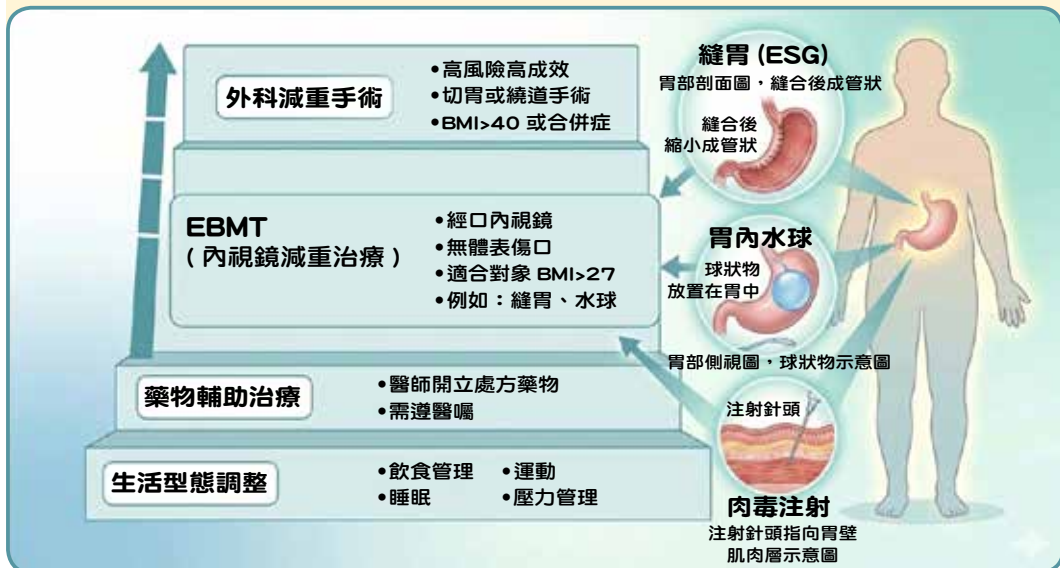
外科減重手術

•高風險高成效
•切胃或繞道手術
•BMI>40 或合併症

EBMT
（內視鏡減重治療）

•經口內視鏡
•無體表傷口
•適合對象 BMI>27
•例如：縫胃、水球

藥物輔助治療

•醫師開立處方藥物
•需遵醫囑

生活型態調整

•飲食管理 •運動
•睡眠 •壓力管理

縫胃 (ESG)
胃部剖面圖，縫合後成管狀

縫合後
縮小成管狀

胃內水球

球狀物
放置在胃中

胃部側視圖，球狀物示意圖

注射針頭

肉毒注射
注射針頭指向胃壁
肌肉層示意圖